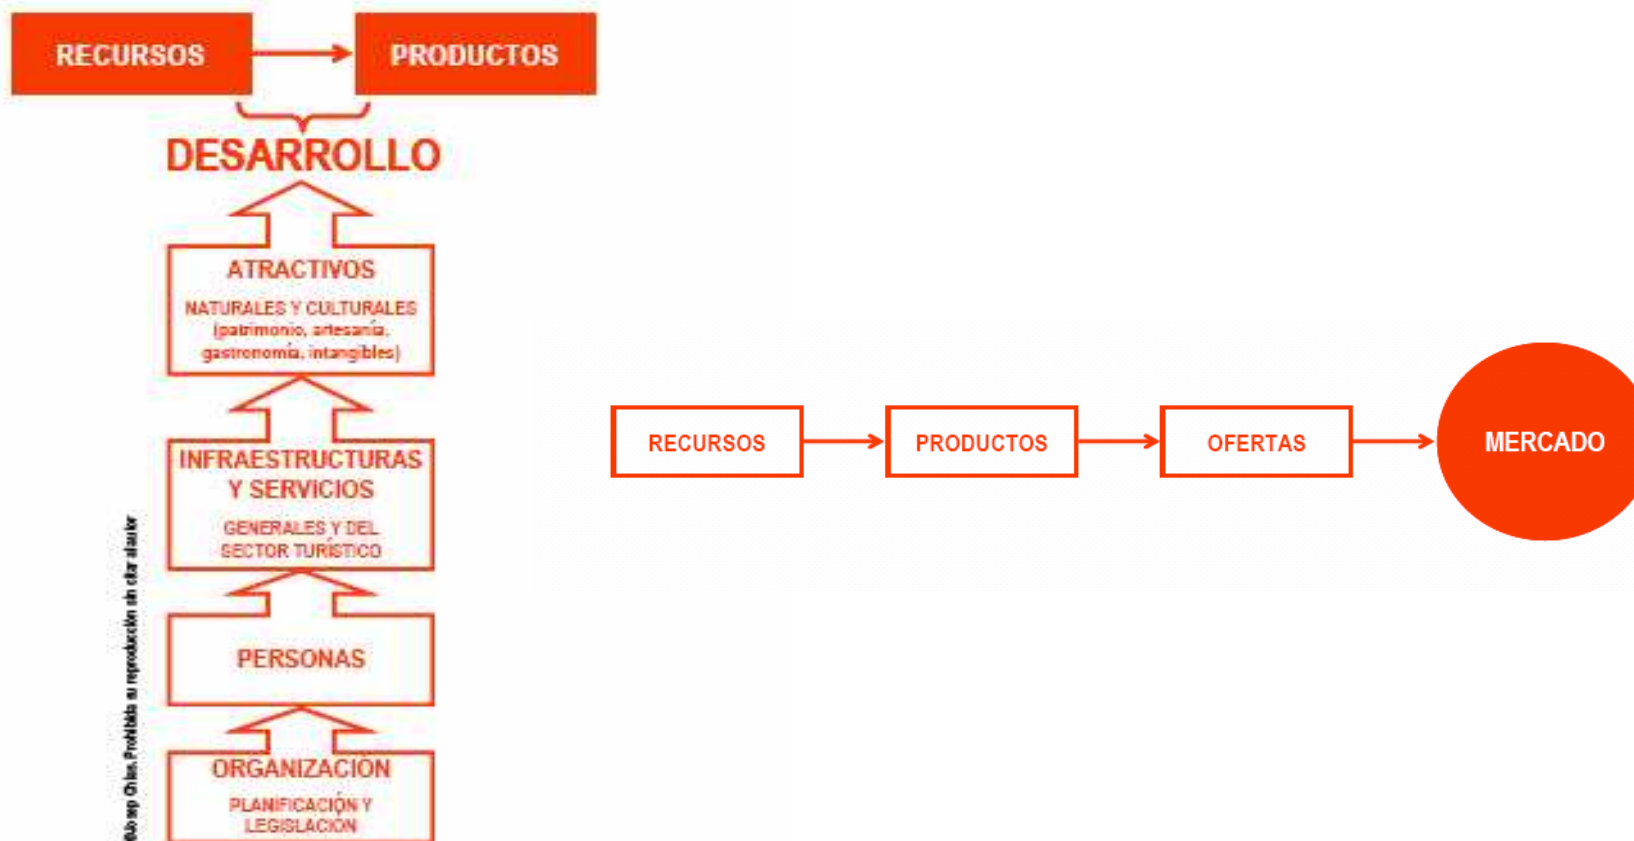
RECURSOS

PRODUCTOS

DESARROLLO

ATRACTIVOS

NATURALES Y CULTURALES (patrimonio, artesanía, gastronomía, intangibles)

INFRAESTRUCTURAS Y SERVICIOS

GENERALES Y DEL SECTOR TURÍSTICO

PERSONAS

ORGANIZACIÓN

PLANIFICACIÓN Y LEGISLACIÓN

©Josep Chias. Prohibida su reproducción sin citar al autor

RECURSOS

PRODUCTOS

OFERTAS

MERCADO